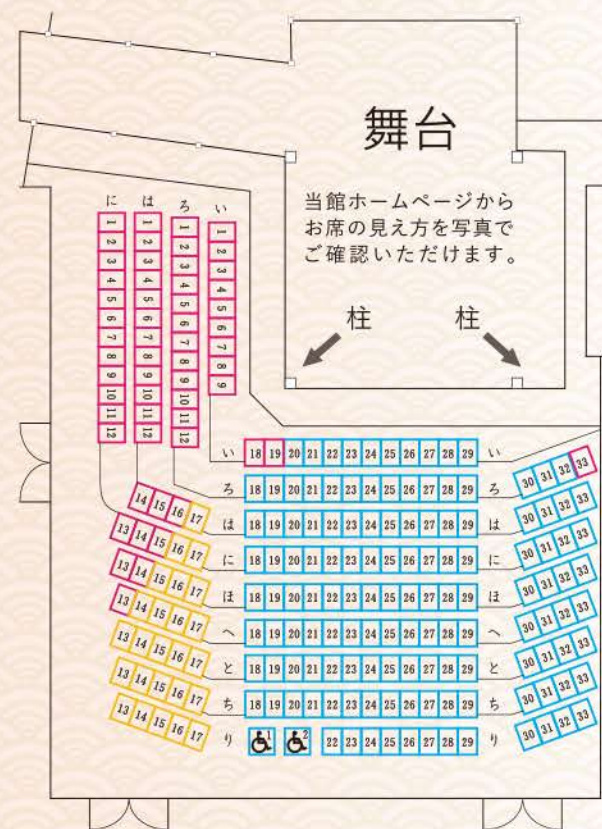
舞台

当館ホームページから
お席の見え方を写真で
ご確認いただけます。

柱　柱

に　は　ろ　い

| に | は | ろ | い |
|---|---|---|---|
| 1 | 1 | 1 | 1 |
| 2 | 2 | 2 | 2 |
| 3 | 3 | 3 | 3 |
| 4 | 4 | 4 | 4 |
| 5 | 5 | 5 | 5 |
| 6 | 6 | 6 | 6 |
| 7 | 7 | 7 | 7 |
| 8 | 8 | 8 | 8 |
| 9 | 9 | 9 | 9 |
| 10 | 10 | 10 | |
| 11 | 11 | 11 | |
| 12 | 12 | 12 | |

| | | | | | | | | | | | | | | | | | | | |
|---|---|---|---|---|---|---|---|---|---|---|---|---|---|---|---|---|---|---|---|
| | | | | | い | 18 | 19 | 20 | 21 | 22 | 23 | 24 | 25 | 26 | 27 | 28 | 29 | い | 30 31 32 33 |
| 14 | 15 | 16 | 17 | | ろ | 18 | 19 | 20 | 21 | 22 | 23 | 24 | 25 | 26 | 27 | 28 | 29 | ろ | 30 31 32 33 |
| 13 | 14 | 15 | 16 | 17 | は | 18 | 19 | 20 | 21 | 22 | 23 | 24 | 25 | 26 | 27 | 28 | 29 | は | 30 31 32 33 |
| 13 | 14 | 15 | 16 | 17 | に | 18 | 19 | 20 | 21 | 22 | 23 | 24 | 25 | 26 | 27 | 28 | 29 | に | 30 31 32 33 |
| 13 | 14 | 15 | 16 | 17 | ほ | 18 | 19 | 20 | 21 | 22 | 23 | 24 | 25 | 26 | 27 | 28 | 29 | ほ | 30 31 32 33 |
| 13 | 14 | 15 | 16 | 17 | へ | 18 | 19 | 20 | 21 | 22 | 23 | 24 | 25 | 26 | 27 | 28 | 29 | へ | 30 31 32 33 |
| 13 | 14 | 15 | 16 | 17 | と | 18 | 19 | 20 | 21 | 22 | 23 | 24 | 25 | 26 | 27 | 28 | 29 | と | 30 31 32 33 |
| 13 | 14 | 15 | 16 | 17 | ち | 18 | 19 | 20 | 21 | 22 | 23 | 24 | 25 | 26 | 27 | 28 | 29 | ち | 30 31 32 33 |
| 13 | 14 | 15 | 16 | 17 | り | ♿1 | ♿2 | | | 22 | 23 | 24 | 25 | 26 | 27 | 28 | 29 | り | 30 31 32 33 |